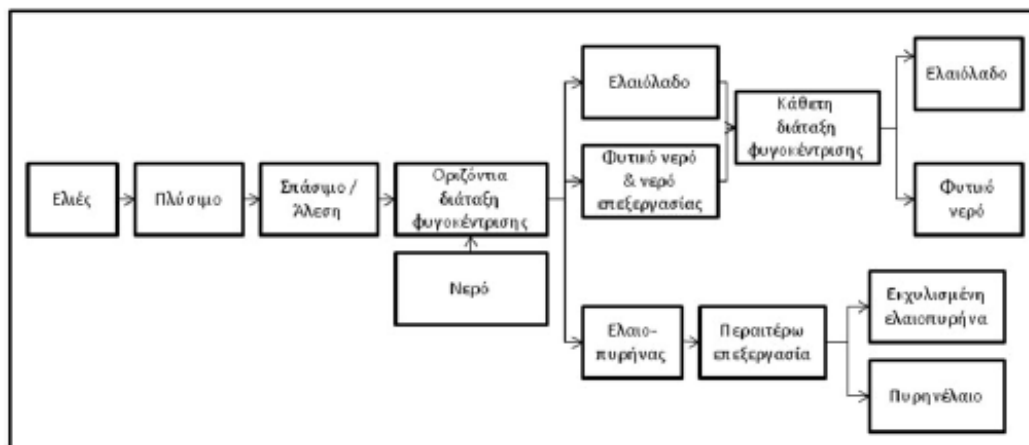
Ελιές

Πλύσιμο

Σπάσιμο / Άλεση

Οριζόντια διάταξη φυγοκέντρισης

Νερό

Ελαιόλαδο

Φυτικό νερό & νερό επεξεργασίας

Κάθετη διάταξη φυγοκέντρισης

Ελαιόλαδο

Φυτικό νερό

Ελαιο-πυρήνας

Περαιτέρω επεξεργασία

Εκχυλισμένη ελαιοπυρήνα

Πυρηνέλαιο